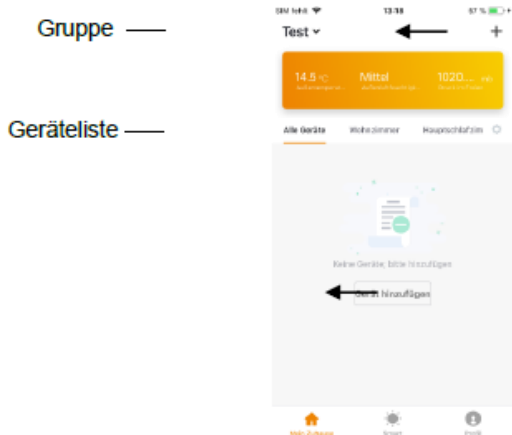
Gruppe

Geräteliste

SIM fehlt 13:58 57 %

Test ˅ +

14.5 °C Außentemperatur
Mittel Außenluftqualität
1020.... mb Außenluftdruck

Alle Geräte Wohnzimmer Hauptschlafzim

Keine Geräte, bitte hinzufügen

Gerät hinzufügen

Mein Zuhause Smart Profil